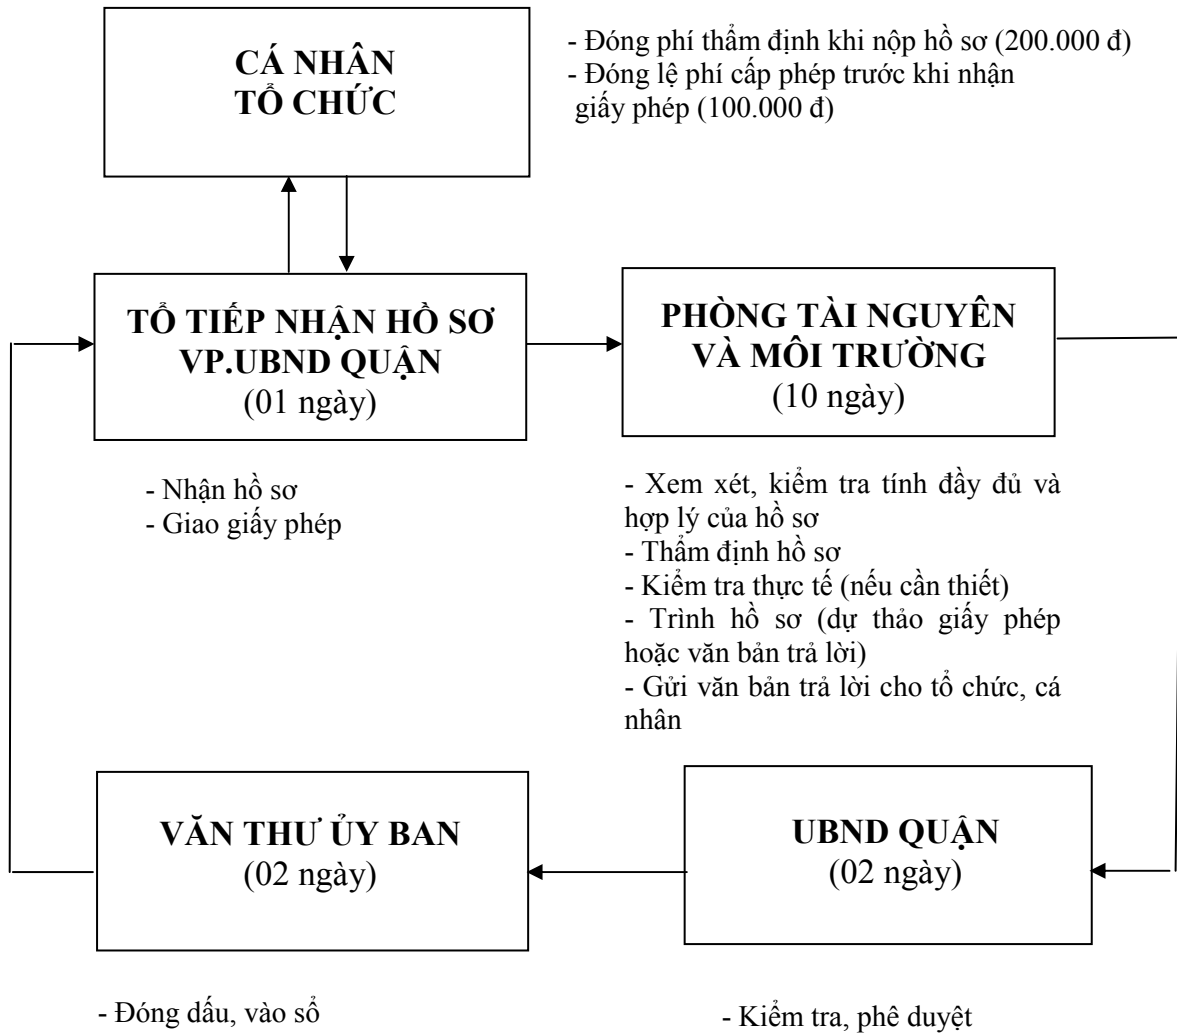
CÁ NHÂN
TỔ CHỨC

- Đóng phí thẩm định khi nộp hồ sơ (200.000 đ)
- Đóng lệ phí cấp phép trước khi nhận giấy phép (100.000 đ)

TỔ TIẾP NHẬN HỒ SƠ
VP.UBND QUẬN
(01 ngày)

PHÒNG TÀI NGUYÊN VÀ MÔI TRƯỜNG
(10 ngày)

- Nhận hồ sơ
- Giao giấy phép

- Xem xét, kiểm tra tính đầy đủ và hợp lý của hồ sơ
- Thẩm định hồ sơ
- Kiểm tra thực tế (nếu cần thiết)
- Trình hồ sơ (dự thảo giấy phép hoặc văn bản trả lời)
- Gửi văn bản trả lời cho tổ chức, cá nhân

VĂN THƯ ỦY BAN
(02 ngày)

UBND QUẬN
(02 ngày)

- Đóng dấu, vào sổ

- Kiểm tra, phê duyệt